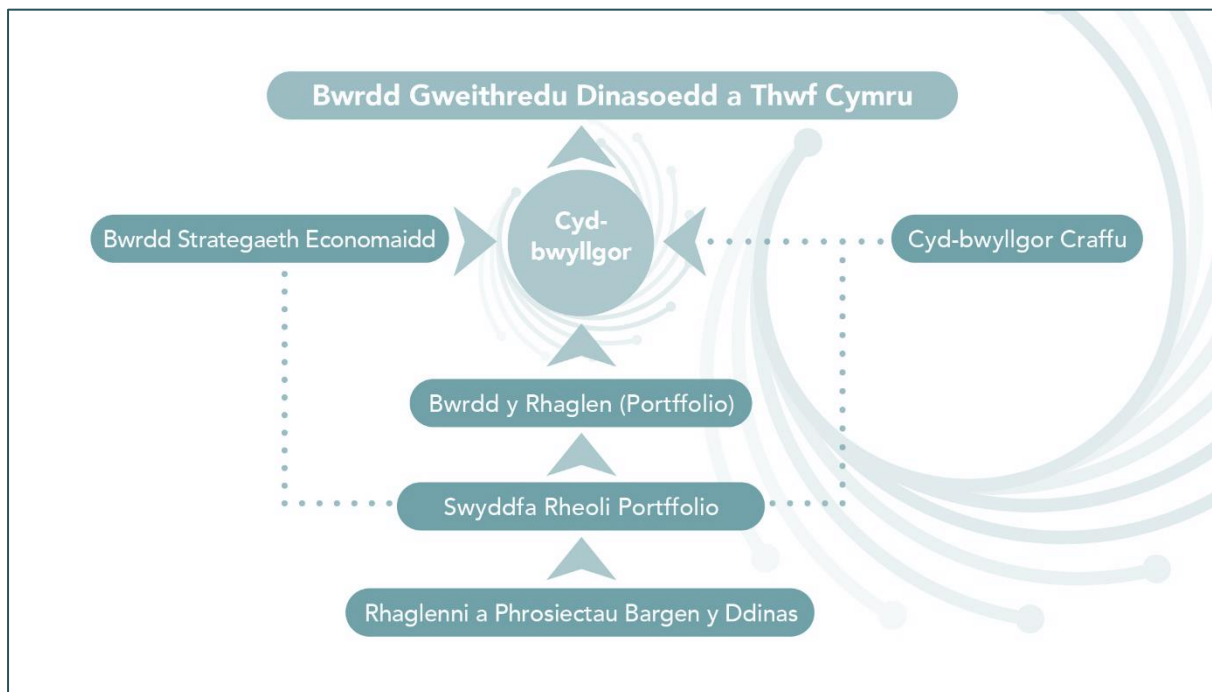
Bwrdd Gweithredu Dinasoedd a Thwf Cymru

Bwrdd Strategaeth Economaidd

Cyd-bwyllgor

Cyd-bwyllgor Craffu

Bwrdd y Rhaglen (Portffolio)

Swyddfa Rheoli Portffolio

Rhaglenni a Phrosiectau Bargen y Ddinas